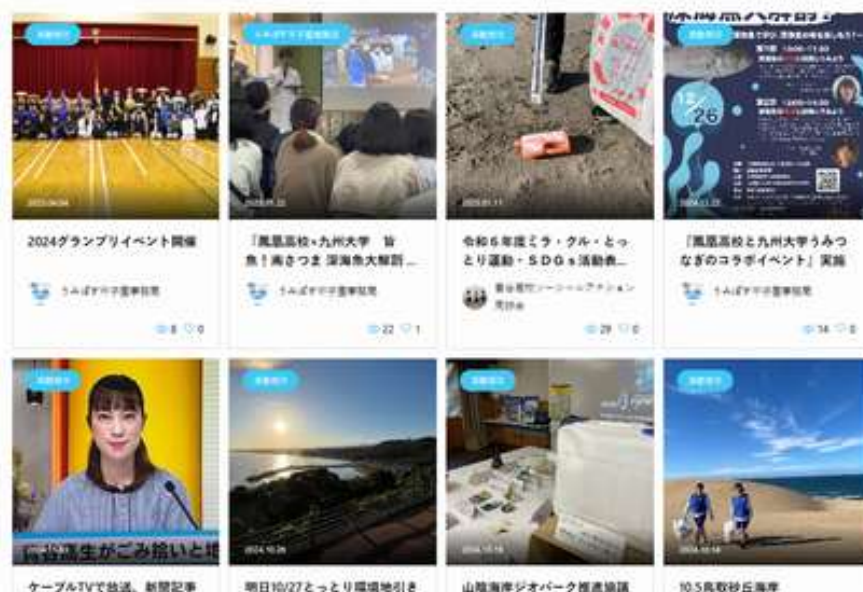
活動報告

2024グランプリイベント開催

うみぽすプロ事務局

8 0

「鳳凰高校×九州大学 旨魚！南さつま 深海魚大解剖...

うみぽすプロ事務局

22 1

活動報告

令和6年度ミラ・クル・とっとり運動・SDGs活動表...

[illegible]

29 0

活動報告

12/26

「鳳凰高校と九州大学うみつなぎのコラボイベント」実施

うみぽすプロ事務局

14 0

活動報告

高校生がごみ拾いと地

ケーブルTVで放送、新聞記事

活動報告

2024.10.26

明日10/27とっとり環境地引き

活動報告

2024.10.16

山陰海岸ジオパーク推進協議

活動報告

2024.10.14

10.5鳥取砂丘海岸